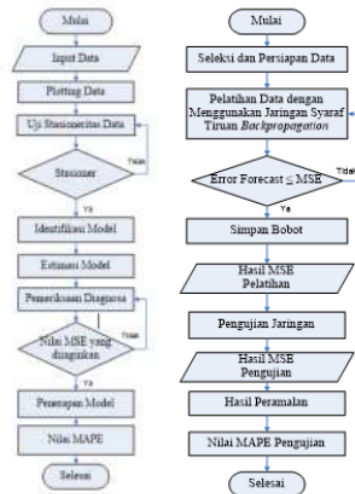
Mulai

Input Data

Plotting Data

Uji Stasioneritas Data

Stasioner

Tidak

Ya

Identifikasi Model

Estimasi Model

Pemeriksaan Diagnosa

Nilai MSE yang diinginkan

Tidak

Ya

Penerapan Model

Nilai MAPE

Selesai

Mulai

Seleksi dan Persiapan Data

Pelatihan Data dengan Menggunakan Jaringan Syaraf Tiruan *Backpropagation*

Error Forecast ≤ MSE

Tidak

Ya

Simpan Bobot

Hasil MSE Pelatihan

Pengujian Jaringan

Hasil MSE Pengujian

Hasil Peramalan

Nilai MAPE Pengujian

Selesai